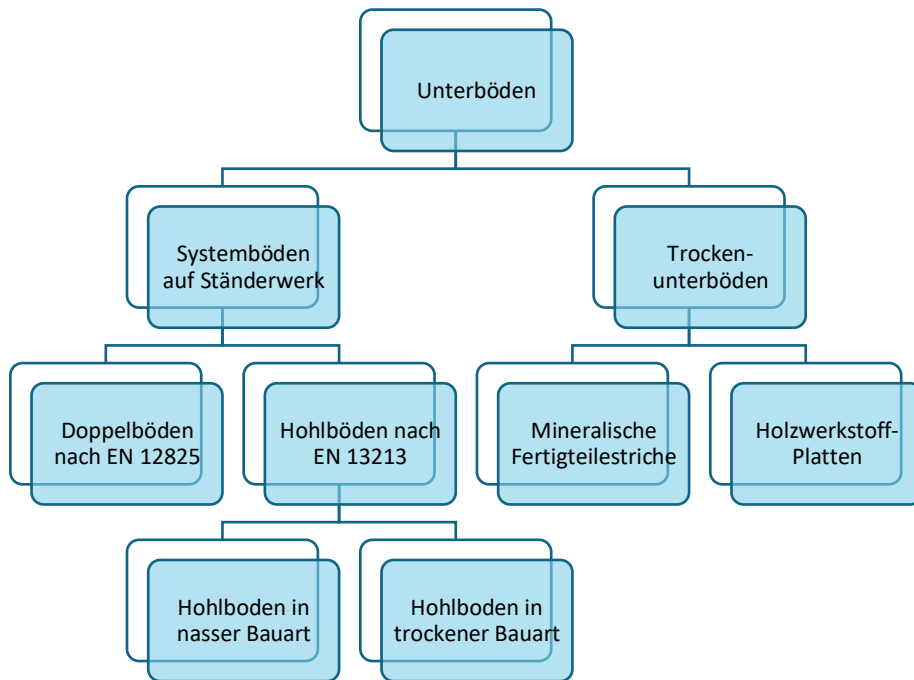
Unterböden

Systemböden auf Ständerwerk

Trocken-unterböden

Doppelböden nach EN 12825

Hohlböden nach EN 13213

Mineralische Fertigteilestriche

Holzwerkstoff-Platten

Hohlboden in nasser Bauart

Hohlboden in trockener Bauart